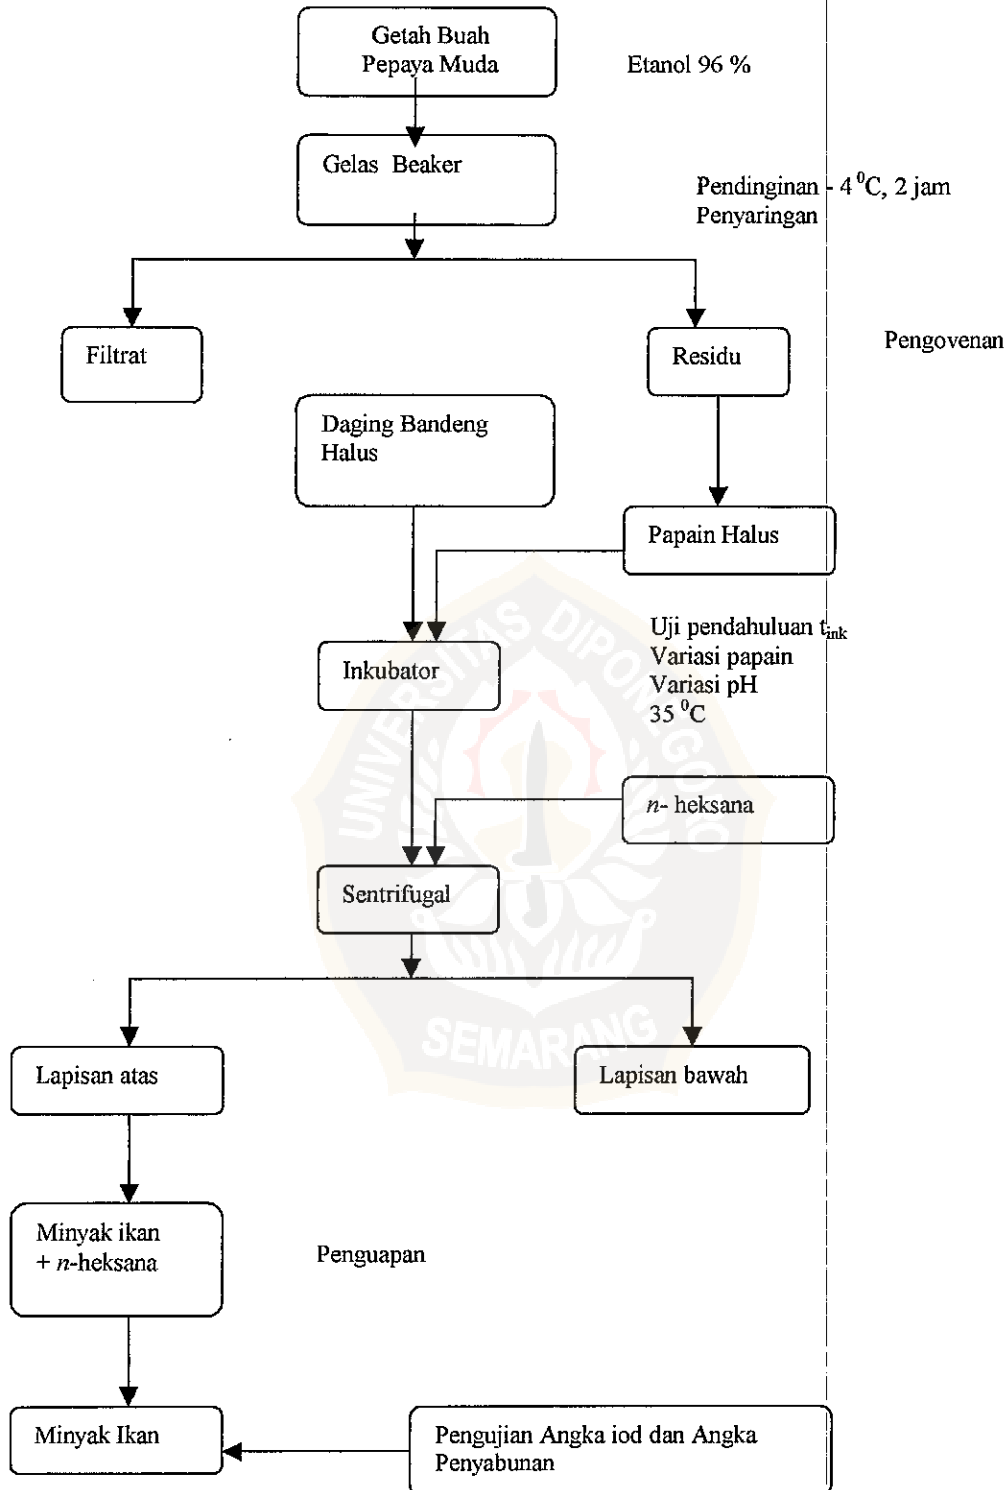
Getah Buah Pepaya Muda

Etanol 96 %

Gelas Beaker

Pendinginan - 4 $^0$C, 2 jam
Penyaringan

Filtrat

Residu

Pengovenan

Daging Bandeng Halus

Papain Halus

Uji pendahuluan $t_{ink}$
Variasi papain
Variasi pH
35 $^0$C

Inkubator

*n*- heksana

Sentrifugal

Lapisan atas

Lapisan bawah

Minyak ikan + *n*-heksana

Penguapan

Minyak Ikan

Pengujian Angka iod dan Angka Penyabunan